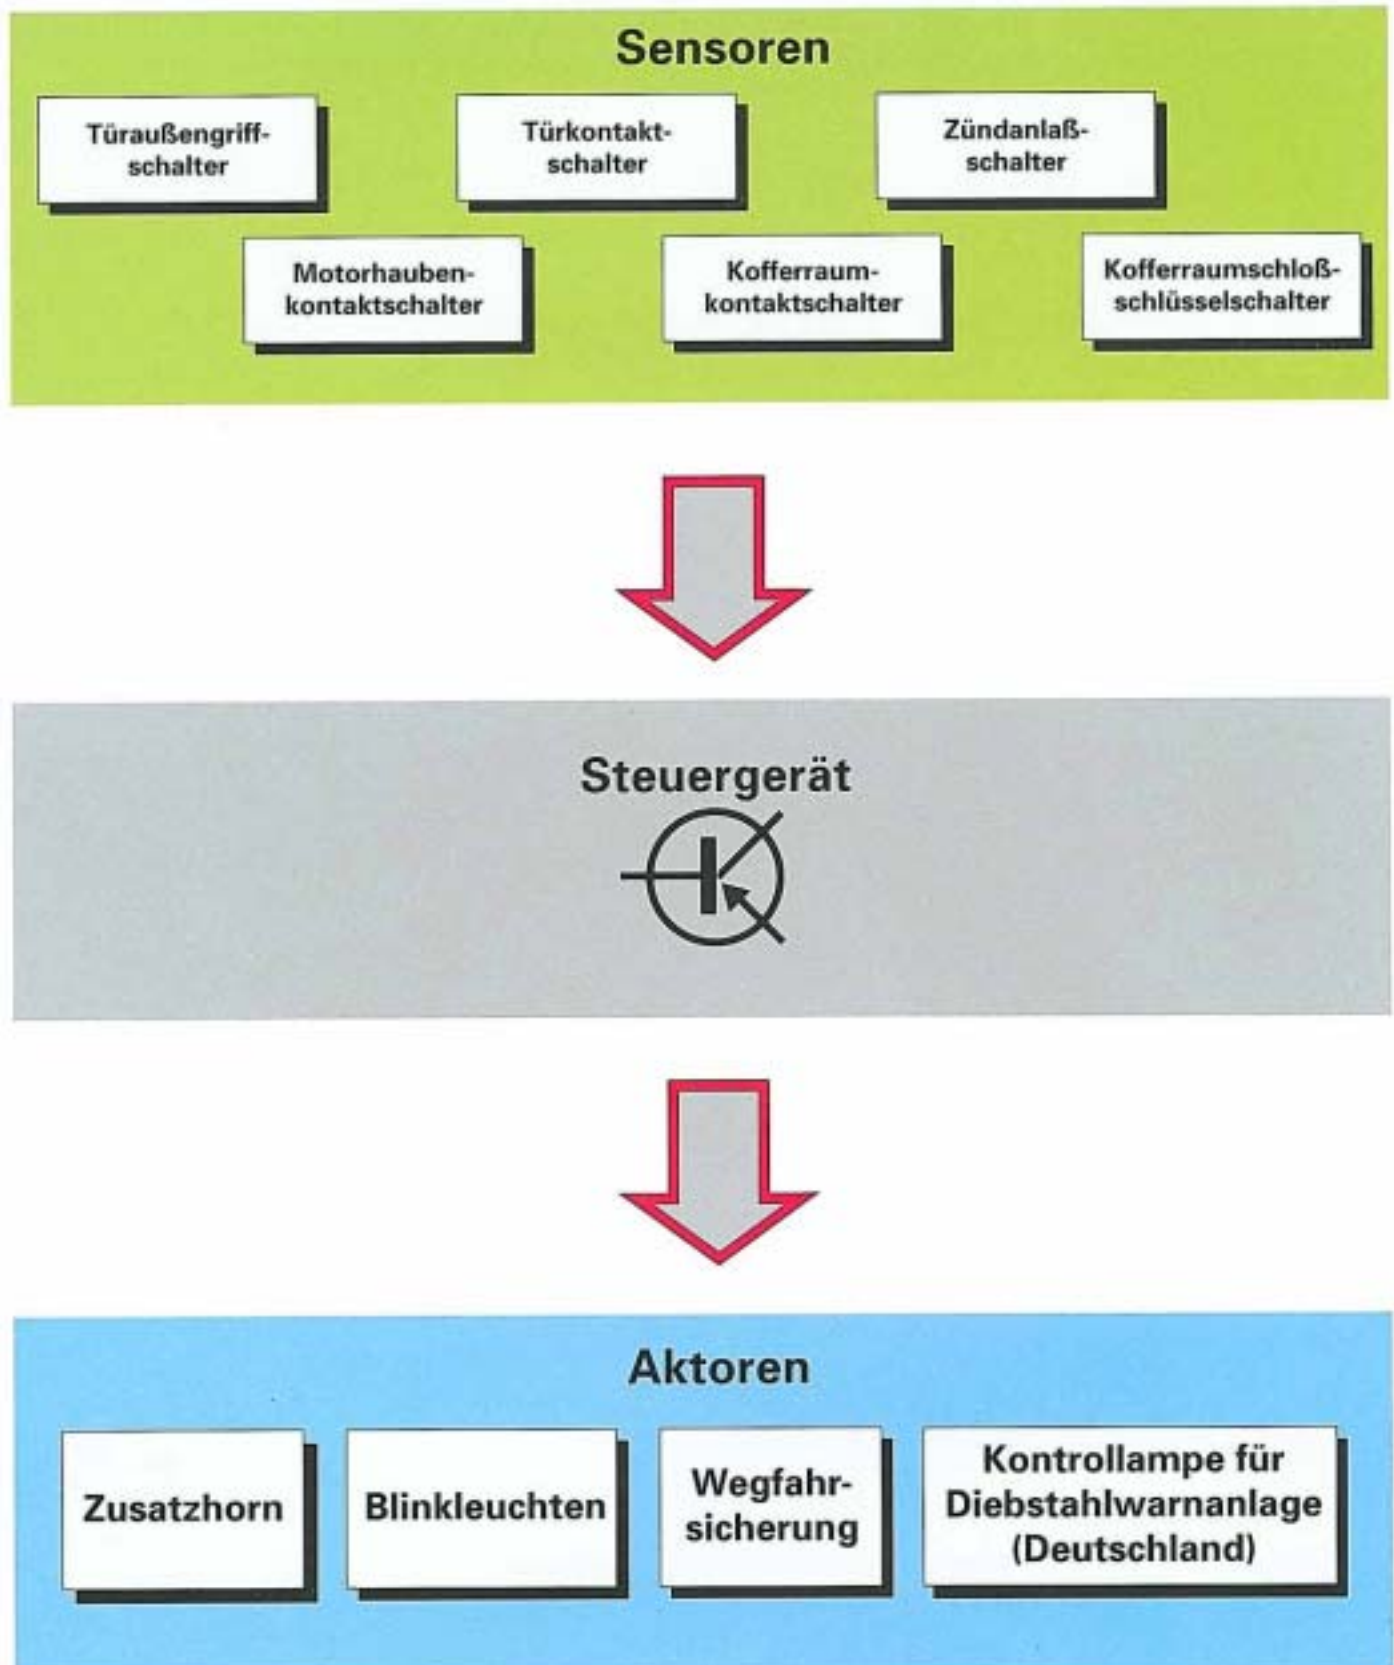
Sensoren

Türaußengriffschalter

Türkontaktschalter

Zündanlaßschalter

Motorhaubenkontaktschalter

Kofferraumkontaktschalter

Kofferraumschloßschlüsselschalter

Steuergerät

Aktoren

Zusatzhorn

Blinkleuchten

Wegfahrsicherung

Kontrollampe für Diebstahlwarnanlage (Deutschland)